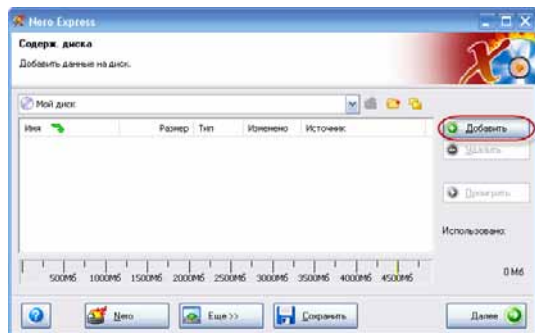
Nero Express

Содерж. диска

Добавить данные на диск.

Мой диск

| Имя | Размер | Тип | Изменено | Источник |
|---|---|---|---|---|

Добавить

Удалить

Проиграть

Использовано:

500Мб 1000Мб 1500Мб 2000Мб 2500Мб 3000Мб 3500Мб 4000Мб 4500Мб

0 Мб

Nero

Еще >>

Сохранить

Далее